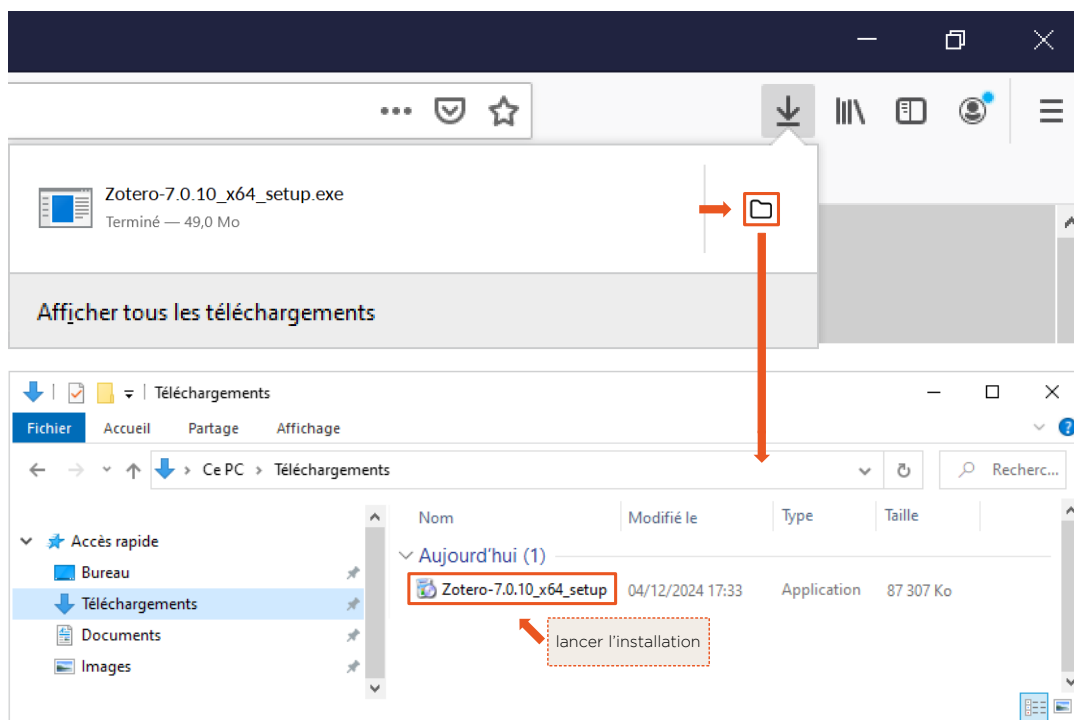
Zotero-7.0.10_x64_setup.exe
Terminé — 49,0 Mo

Afficher tous les téléchargements

Téléchargements

Fichier Accueil Partage Affichage

Ce PC > Téléchargements

Recherc...

Accès rapide
Bureau
Téléchargements
Documents
Images

| Nom | Modifié le | Type | Taille |
|---|---|---|---|
| Aujourd'hui (1) | | | |
| Zotero-7.0.10_x64_setup | 04/12/2024 17:33 | Application | 87 307 Ko |

lancer l'installation